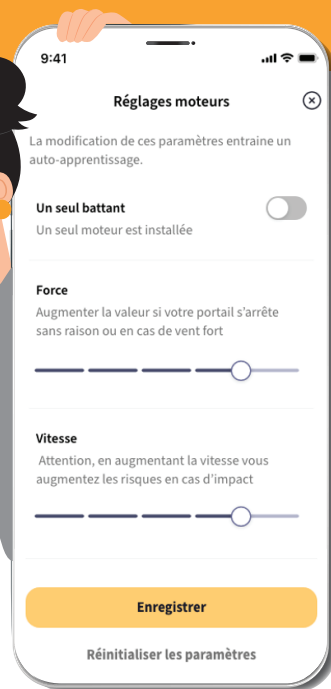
9:41

Réglages moteurs

La modification de ces paramètres entraine un auto-apprentissage.

Un seul battant

Un seul moteur est installée

Force

Augmenter la valeur si votre portail s'arrête sans raison ou en cas de vent fort

Vitesse

Attention, en augmentant la vitesse vous augmentez les risques en cas d'impact

Enregistrer

Réinitialiser les paramètres